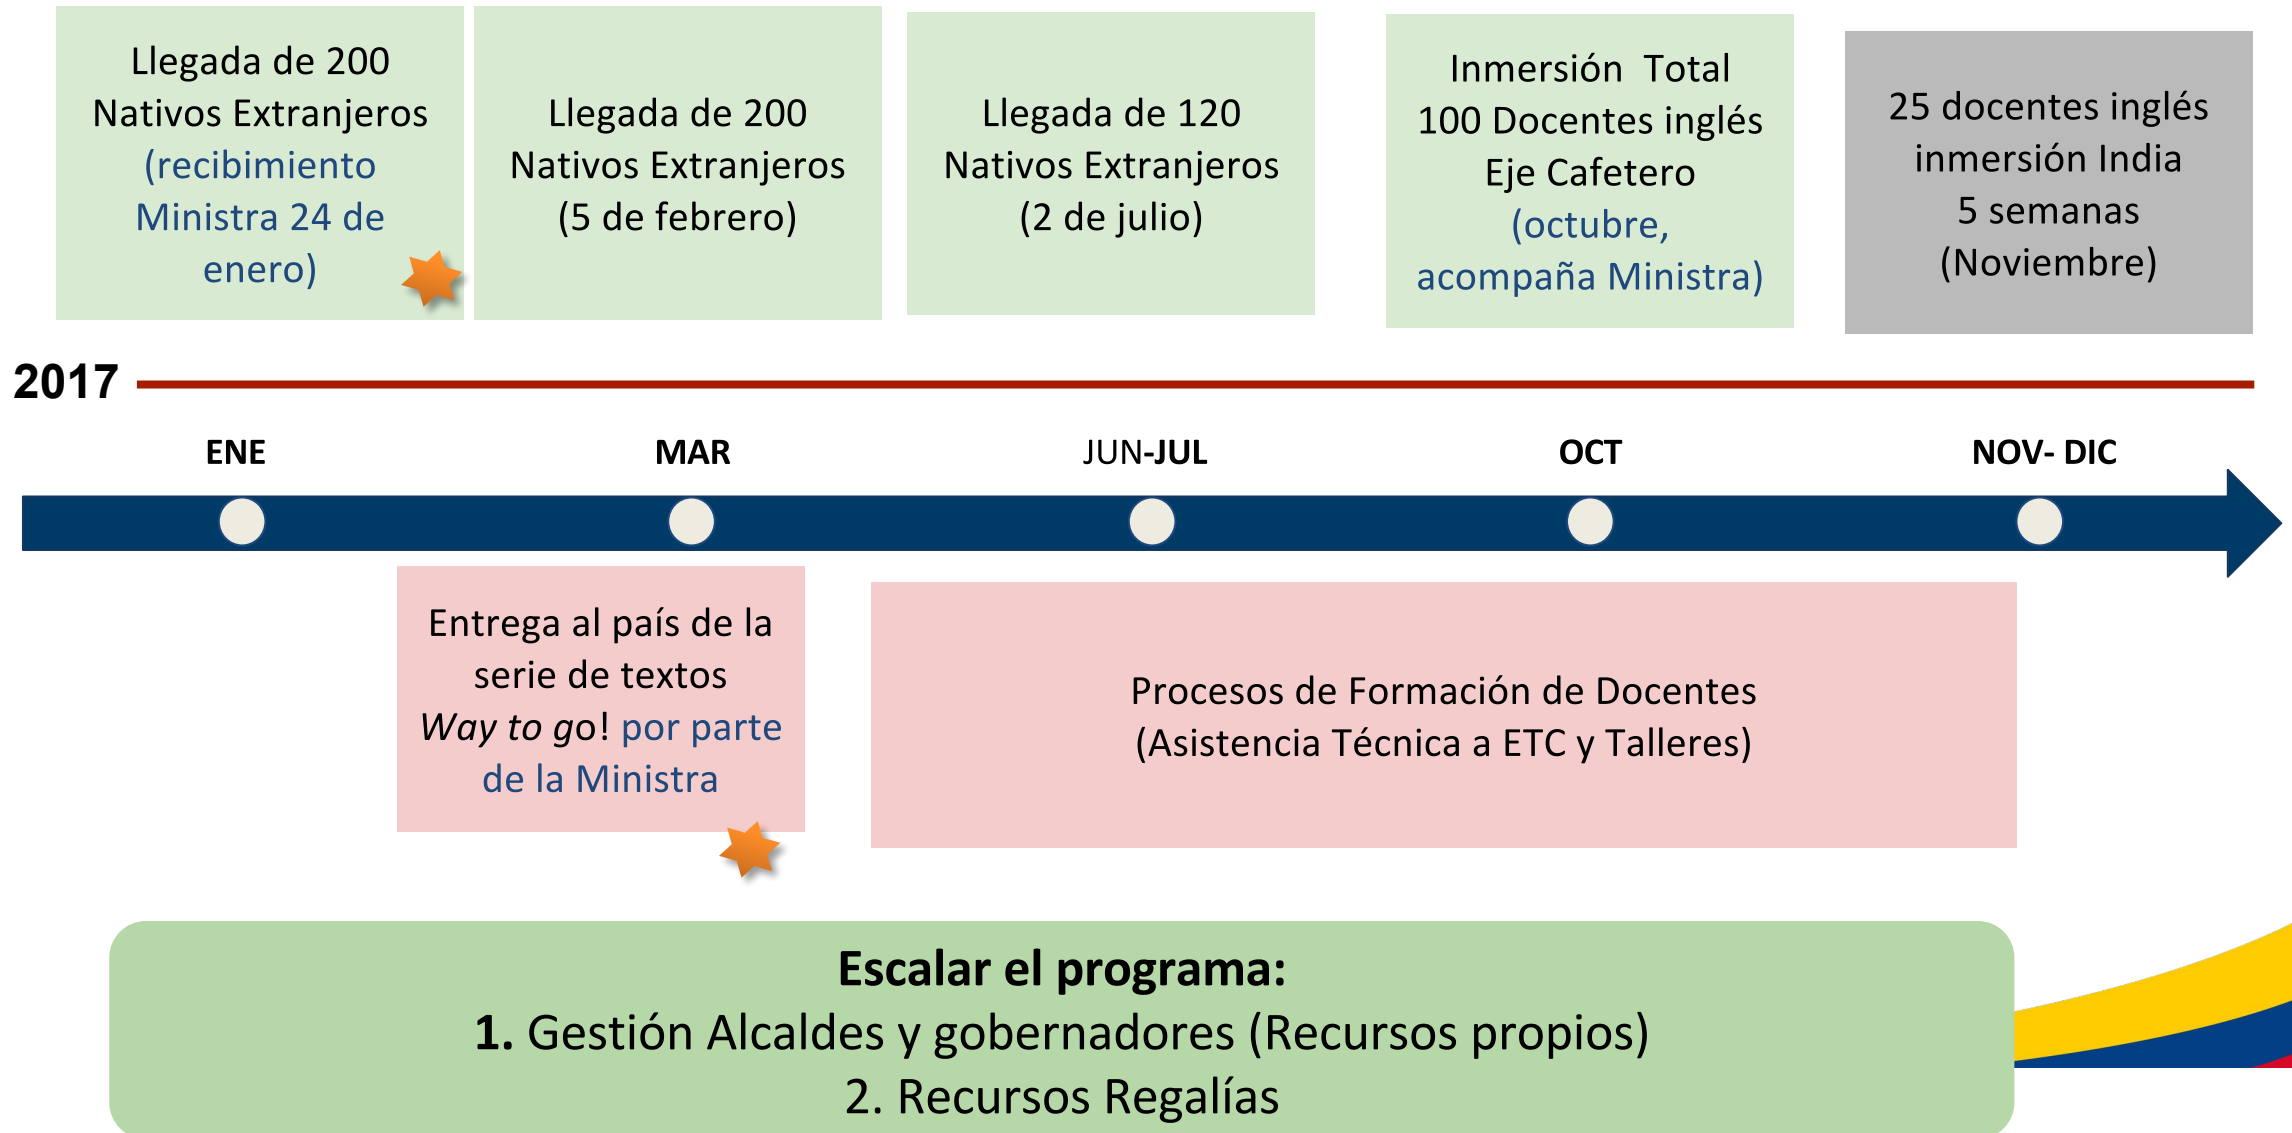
Llegada de 200 Nativos Extranjeros (recibimiento Ministra 24 de enero)

Llegada de 200 Nativos Extranjeros (5 de febrero)

Llegada de 120 Nativos Extranjeros (2 de julio)

Inmersión Total 100 Docentes inglés Eje Cafetero (octubre, acompaña Ministra)

25 docentes inglés inmersión India 5 semanas (Noviembre)

2017

ENE

MAR

JUN-JUL

OCT

NOV- DIC

Entrega al país de la serie de textos *Way to go*! por parte de la Ministra

Procesos de Formación de Docentes (Asistencia Técnica a ETC y Talleres)

**Escalar el programa:**
**1.** Gestión Alcaldes y gobernadores (Recursos propios)
2. Recursos Regalías